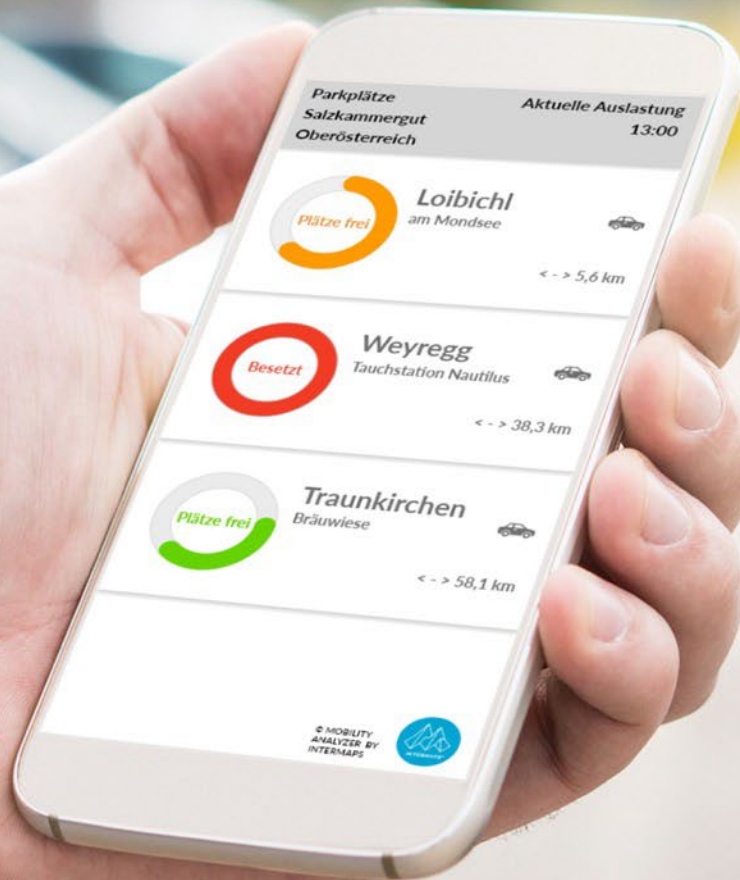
Parkplätze
Salzkammergut
Oberösterreich

Aktuelle Auslastung
13:00

Plätze frei
Loibichl
am Mondsee
< - > 5,6 km

Besetzt
Weyregg
Tauchstation Nautilus
< - > 38,3 km

Plätze frei
Traunkirchen
Bräuwiese
< - > 58,1 km

© MOBILITY ANALYZER BY INTERMAPS